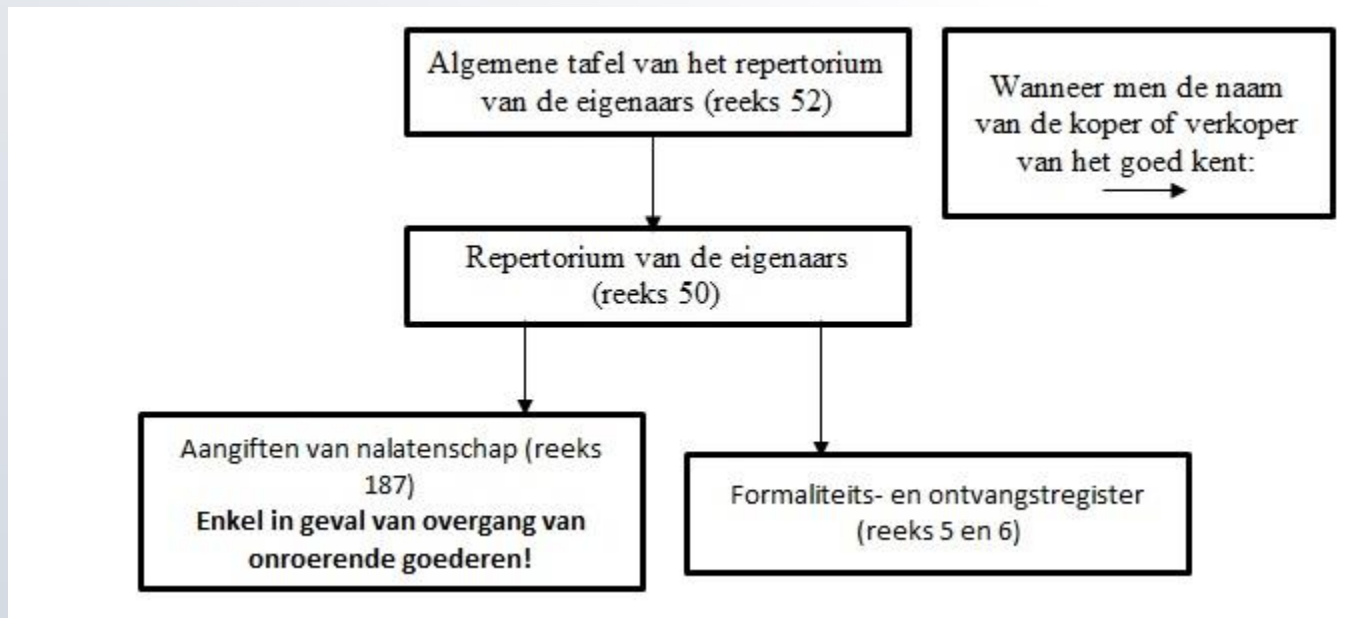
Algemene tafel van het repertorium van de eigenaars (reeks 52)

Wanneer men de naam van de koper of verkoper van het goed kent:

Repertorium van de eigenaars (reeks 50)

Aangiften van nalatenschap (reeks 187)
**Enkel in geval van overgang van onroerende goederen!**

Formaliteits- en ontvangstregister (reeks 5 en 6)